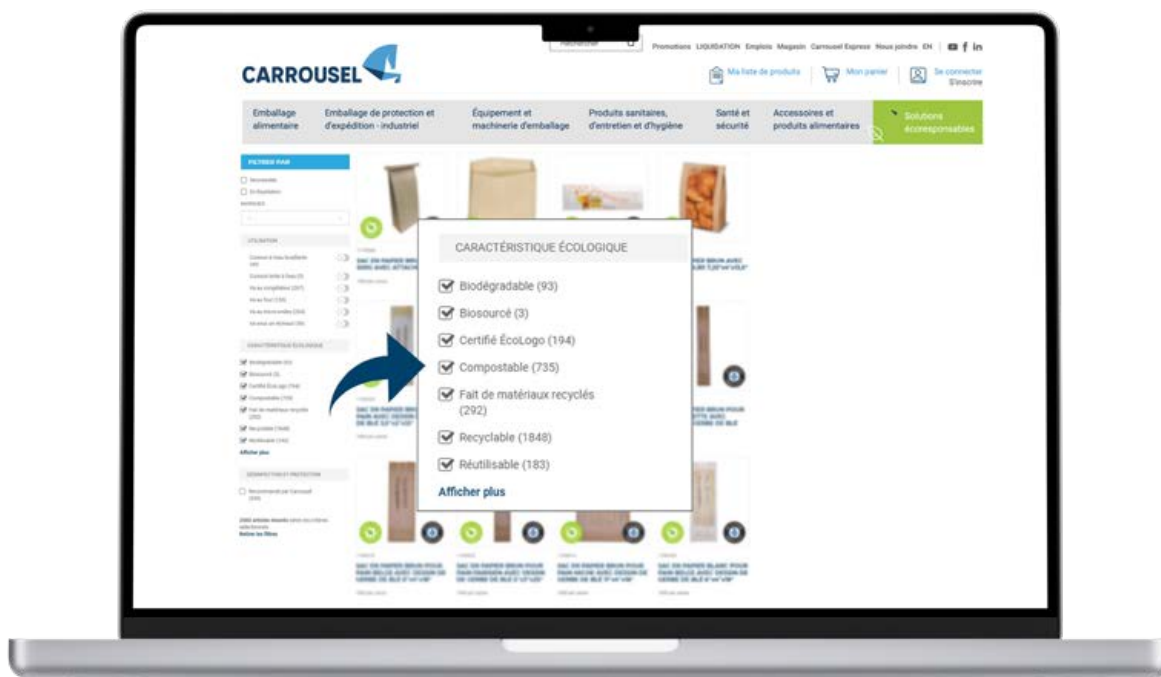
Rechercher

Promotions LIQUIDATION Emplois Magasin Carrousel Express Nous joindre EN

CARROUSEL

Ma liste de produits

Mon panier

Se connecter S'inscrire

Emballage alimentaire

Emballage de protection et d'expédition - industriel

Équipement et machinerie d'emballage

Produits sanitaires, d'entretien et d'hygiène

Santé et sécurité

Accessoires et produits alimentaires

Solutions écoresponsables

FILTRER PAR

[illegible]

CARACTÉRISTIQUE ÉCOLOGIQUE

Biodégradable (93)

Biosourcé (3)

Certifié ÉcoLogo (194)

Compostable (735)

Fait de matériaux recyclés (292)

Recyclable (1848)

Réutilisable (183)

Afficher plus

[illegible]